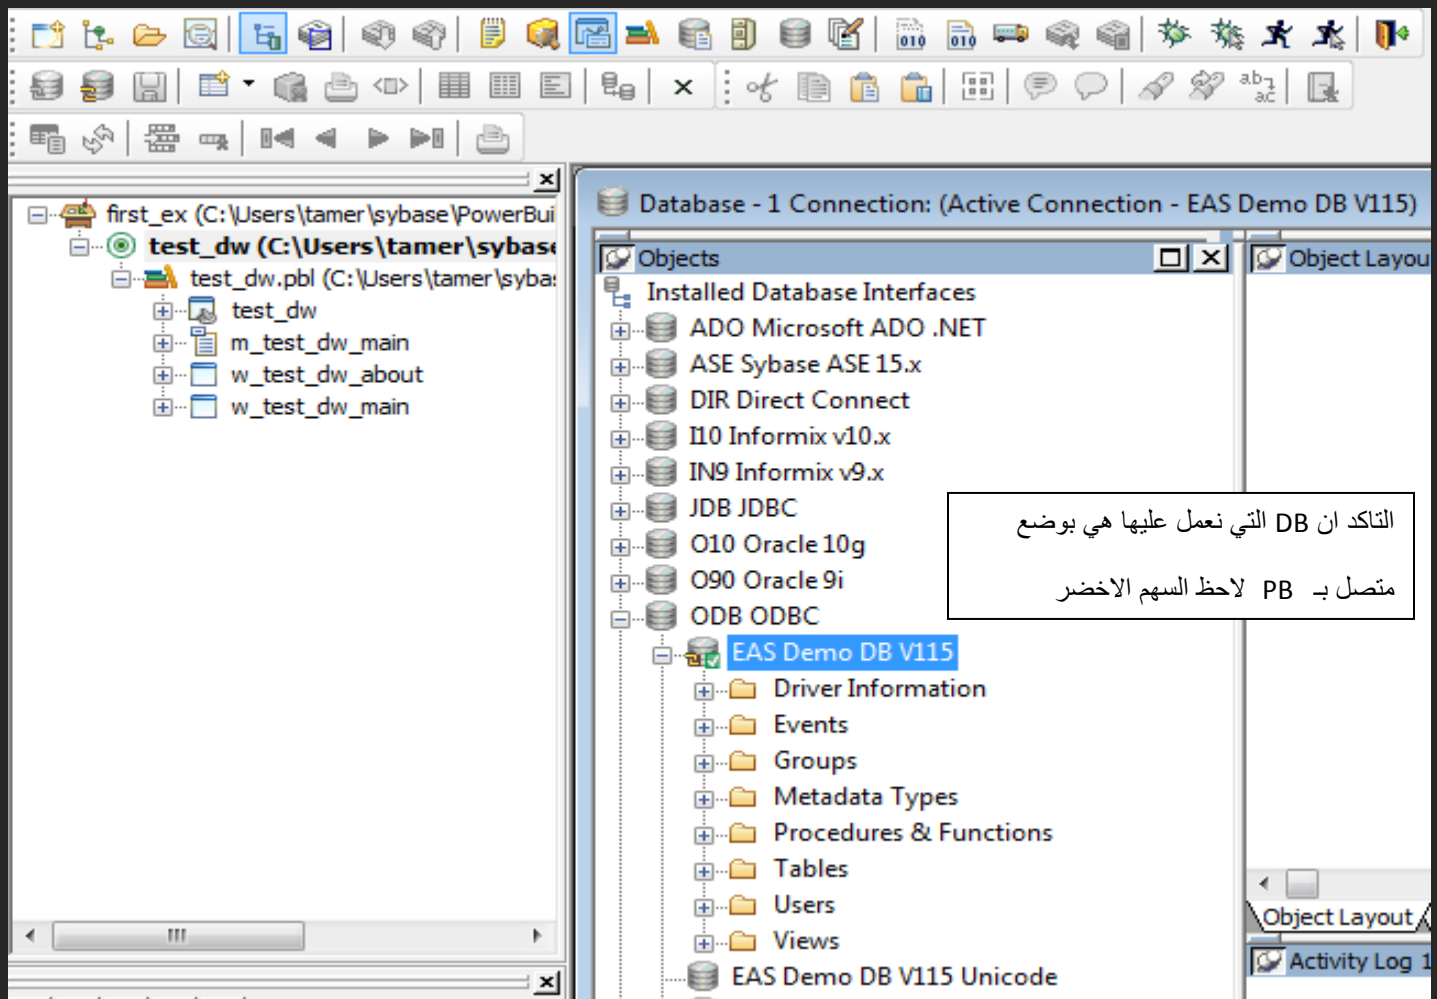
first_ex (C:\Users\tamer\sybase\PowerBui
test_dw (C:\Users\tamer\sybase
test_dw.pbl (C:\Users\tamer\syba
test_dw
m_test_dw_main
w_test_dw_about
w_test_dw_main

Database - 1 Connection: (Active Connection - EAS Demo DB V115)

Objects
Installed Database Interfaces
ADO Microsoft ADO .NET
ASE Sybase ASE 15.x
DIR Direct Connect
I10 Informix v10.x
IN9 Informix v9.x
JDB JDBC
O10 Oracle 10g
O90 Oracle 9i
ODB ODBC
EAS Demo DB V115
Driver Information
Events
Groups
Metadata Types
Procedures & Functions
Tables
Users
Views
EAS Demo DB V115 Unicode

Object Layou
Object Layout
Activity Log 1

التاكد ان DB التي نعمل عليها هي بوضع

متصل بـ PB لاحظ السهم الاخضر